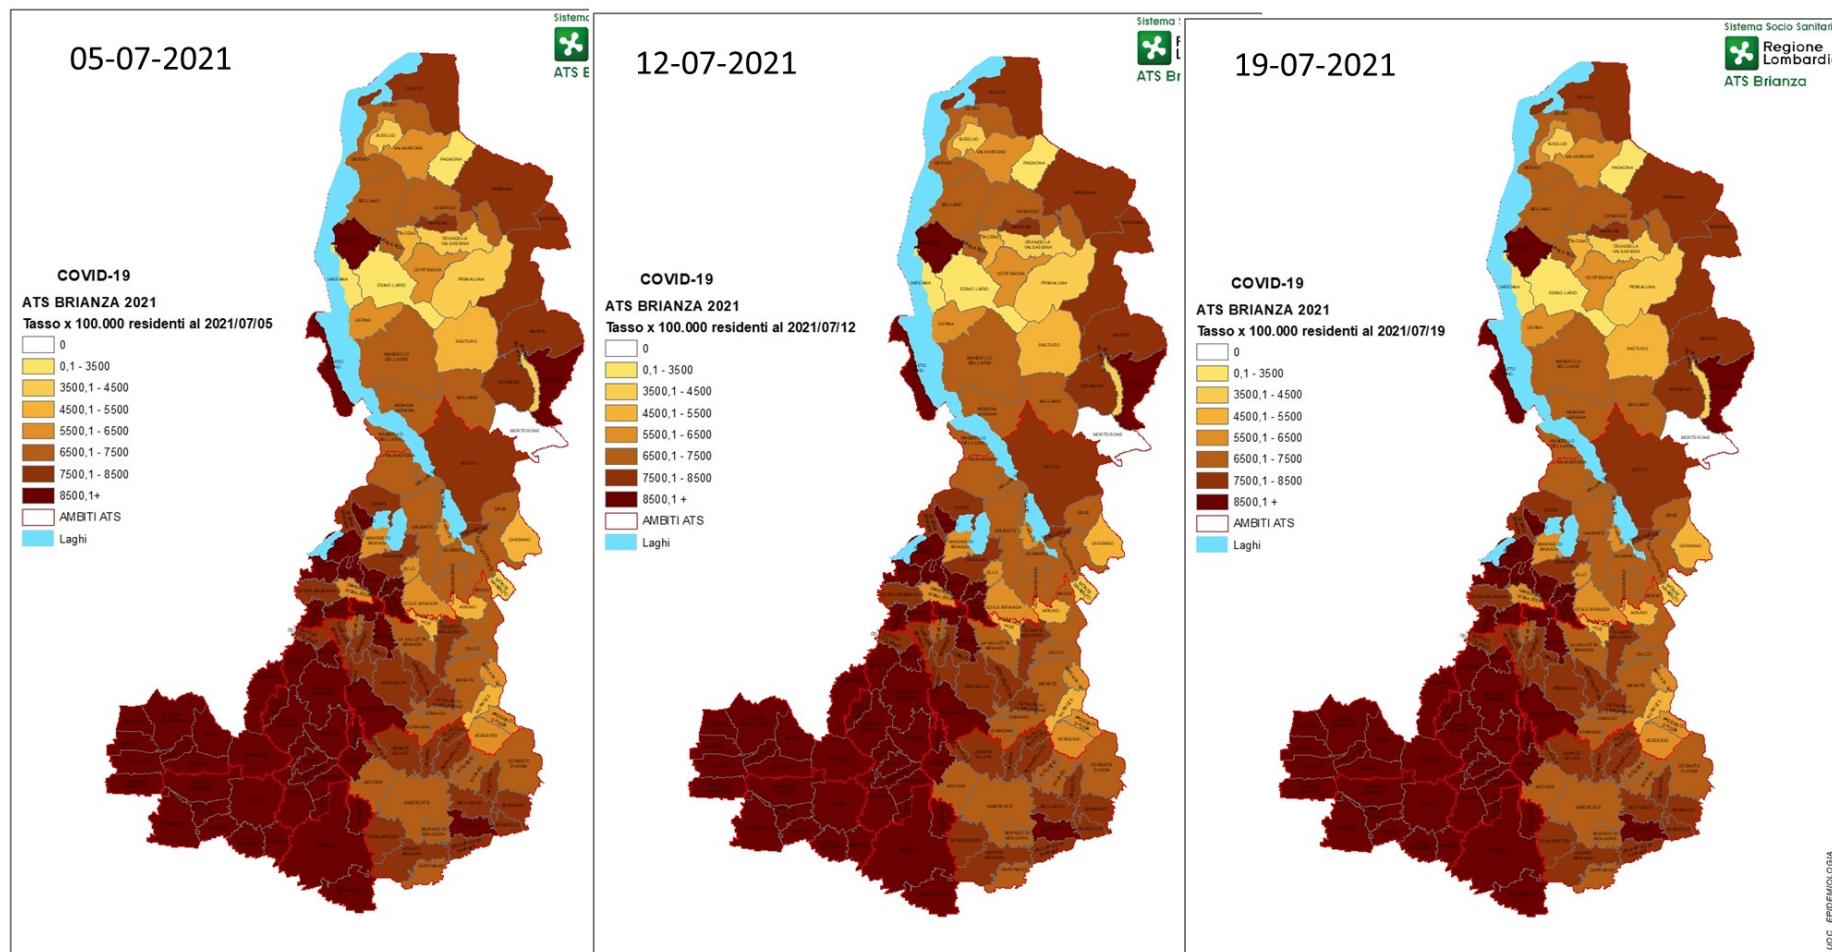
05-07-2021

Sistema

ATS B

COVID-19
ATS BRIANZA 2021
Tasso x 100.000 residenti al 2021/07/05
0
0,1 - 3500
3500,1 - 4500
4500,1 - 5500
5500,1 - 6500
6500,1 - 7500
7500,1 - 8500
8500,1+
AMBITI ATS
Laghi

12-07-2021

Sistema

ATS Br

COVID-19
ATS BRIANZA 2021
Tasso x 100.000 residenti al 2021/07/12
0
0,1 - 3500
3500,1 - 4500
4500,1 - 5500
5500,1 - 6500
6500,1 - 7500
7500,1 - 8500
8500,1 +
AMBITI ATS
Laghi

19-07-2021

Sistema Socio Sanitari
Regione Lombardi
ATS Brianza

COVID-19
ATS BRIANZA 2021
Tasso x 100.000 residenti al 2021/07/19
0
0,1 - 3500
3500,1 - 4500
4500,1 - 5500
5500,1 - 6500
6500,1 - 7500
7500,1 - 8500
8500,1 +
AMBITI ATS
Laghi

UOC EPIDEMIOLOGIA